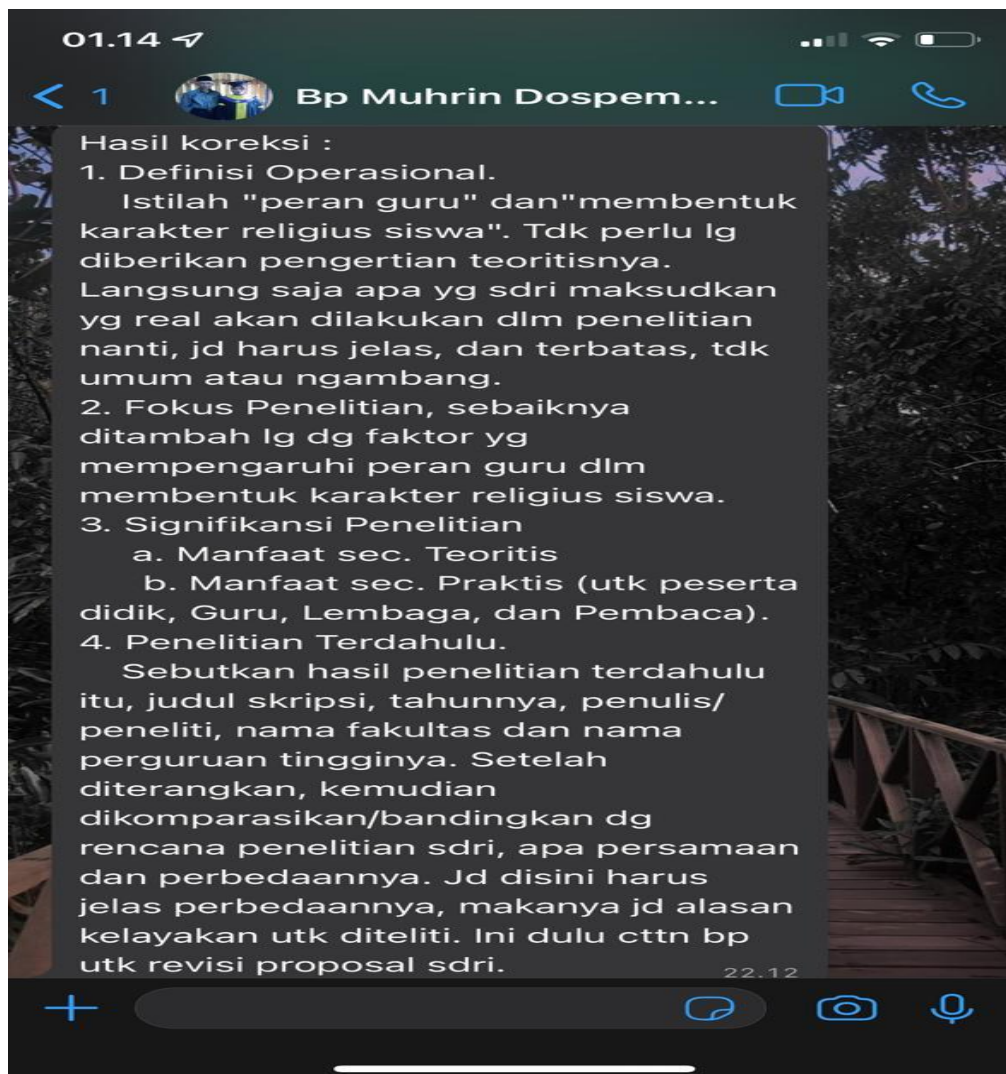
01.14

< 1 Bp Muhrin Dospem...

Hasil koreksi :
1. Definisi Operasional.
Istilah "peran guru" dan"membentuk karakter religius siswa". Tdk perlu lg diberikan pengertian teoritisnya. Langsung saja apa yg sdri maksudkan yg real akan dilakukan dlm penelitian nanti, jd harus jelas, dan terbatas, tdk umum atau ngambang.
2. Fokus Penelitian, sebaiknya ditambah lg dg faktor yg mempengaruhi peran guru dlm membentuk karakter religius siswa.
3. Signifikansi Penelitian
a. Manfaat sec. Teoritis
b. Manfaat sec. Praktis (utk peserta didik, Guru, Lembaga, dan Pembaca).
4. Penelitian Terdahulu.
Sebutkan hasil penelitian terdahulu itu, judul skripsi, tahunnya, penulis/ peneliti, nama fakultas dan nama perguruan tingginya. Setelah diterangkan, kemudian dikomparasikan/bandingkan dg rencana penelitian sdri, apa persamaan dan perbedaannya. Jd disini harus jelas perbedaannya, makanya jd alasan kelayakan utk diteliti. Ini dulu cttn bp utk revisi proposal sdri. 22.12